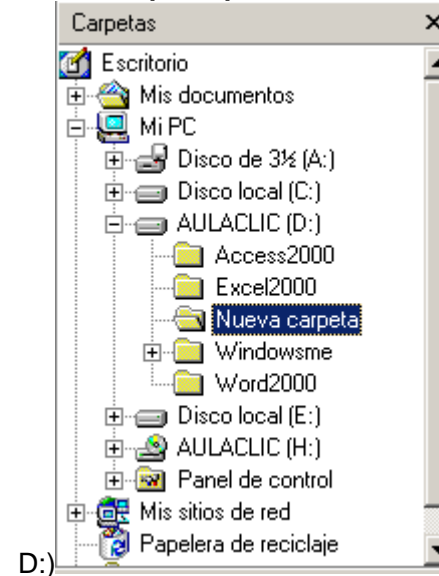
Carpetas ×

Escritorio
Mis documentos
Mi PC
Disco de 3½ (A:)
Disco local (C:)
AULACLIC (D:)
Access2000
Excel2000
Nueva carpeta
Windowsme
Word2000
Disco local (E:)
AULACLIC (H:)
Panel de control
Mis sitios de red
Papelera de reciclaje

D:)